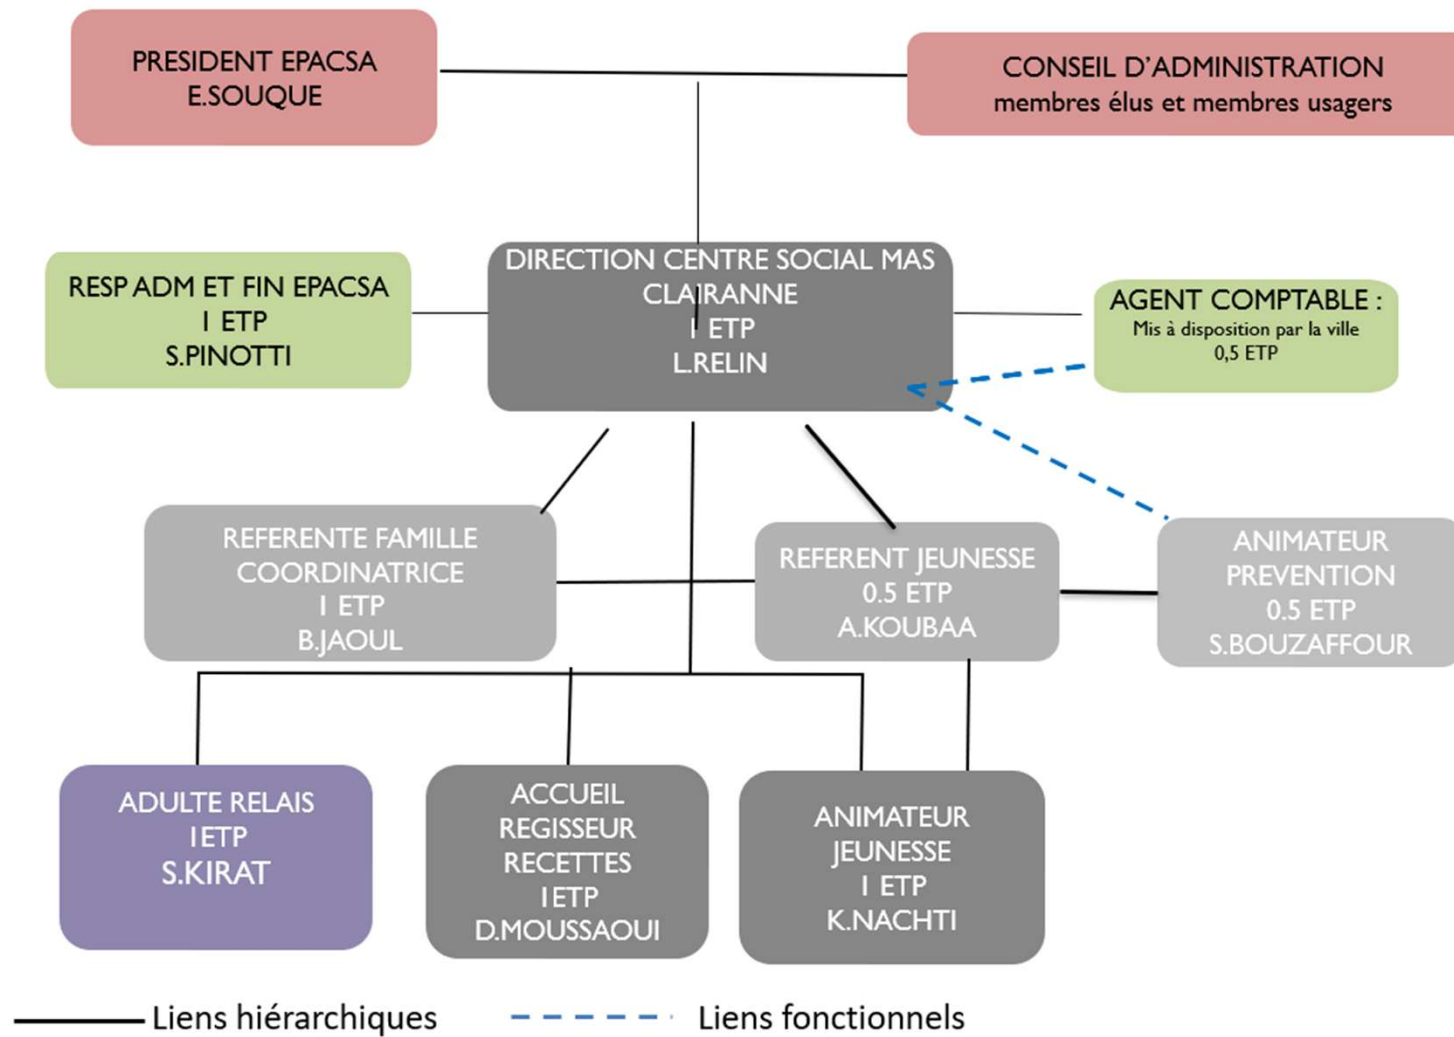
PRESIDENT EPACSA
E.SOUQUE

CONSEIL D'ADMINISTRATION
membres élus et membres usagers

RESP ADM ET FIN EPACSA
1 ETP
S.PINOTTI

DIRECTION CENTRE SOCIAL MAS CLAIRANNE
1 ETP
L.RELIN

AGENT COMPTABLE :
Mis à disposition par la ville
0,5 ETP

REFERENTE FAMILLE
COORDINATRICE
1 ETP
B.JAOUL

REFERENT JEUNESSE
0.5 ETP
A.KOUBAA

ANIMATEUR
PREVENTION
0.5 ETP
S.BOUZAFFOUR

ADULTE RELAIS
1ETP
S.KIRAT

ACCUEIL
REGISSEUR
RECETTES
1ETP
D.MOUSSAOUI

ANIMATEUR
JEUNESSE
1 ETP
K.NACHTI

Liens hiérarchiques

Liens fonctionnels